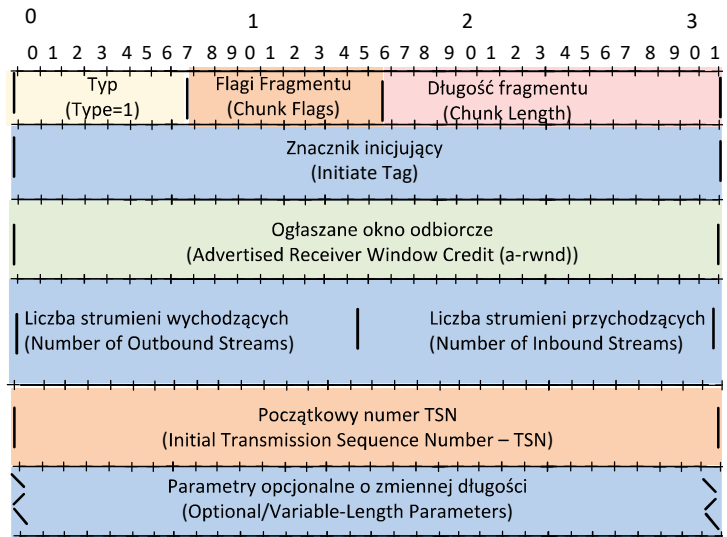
| 0 1 2 3 4 5 6 7 | 8 9 0 1 2 3 4 5 | 6 7 8 9 0 1 2 3 4 5 6 7 8 9 0 1 |
|---|---|---|
| Typ (Type=1) | Flagi Fragmentu (Chunk Flags) | Długość fragmentu (Chunk Length) |
| Znacznik inicjujący (Initiate Tag) | | |
| Ogłaszane okno odbiorcze (Advertised Receiver Window Credit (a-rwnd)) | | |
| Liczba strumieni wychodzących (Number of Outbound Streams) | | Liczba strumieni przychodzących (Number of Inbound Streams) |
| Początkowy numer TSN (Initial Transmission Sequence Number – TSN) | | |
| Parametry opcjonalne o zmiennej długości (Optional/Variable-Length Parameters) | | |

0 1 2 3